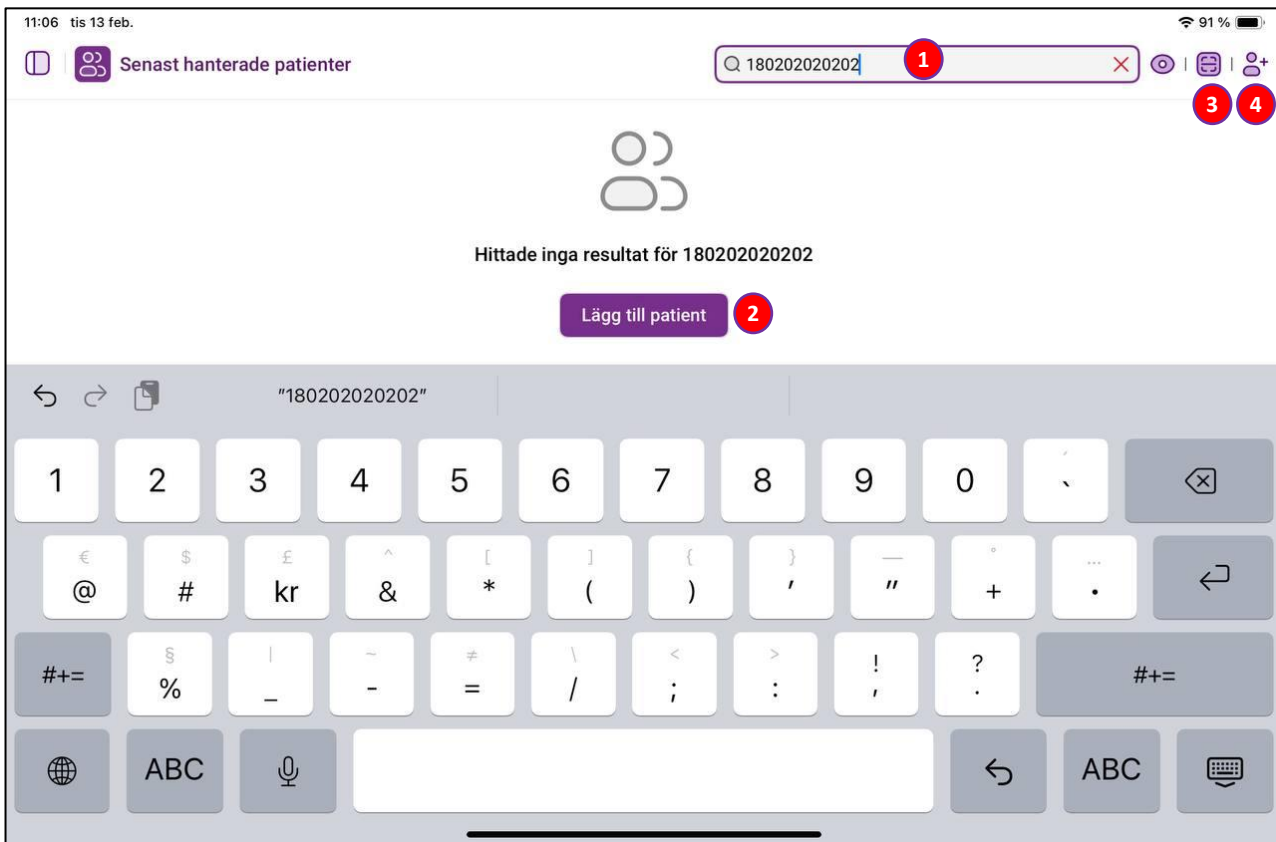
11:06 tis 13 feb.

91 %

Senast hanterade patienter

180202020202

1

3

4

Hittade inga resultat för 180202020202

Lägg till patient

2

"180202020202"

1 2 3 4 5 6 7 8 9 0 ´ `

€ @ $ # £ kr ^ & [ * ] ( { ) } ' — " ° + … .

#+= § % | _ ~ - ≠ = \ / < ; > : ! , ? . #+=

ABC ABC